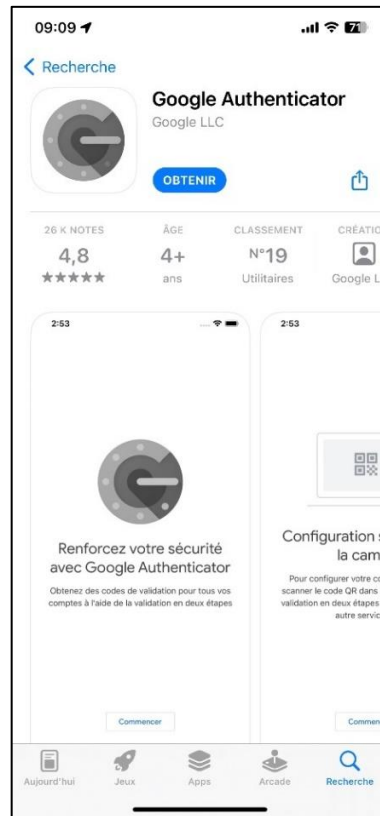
09:09

71

Recherche

Google Authenticator

Google LLC

OBTENIR

26 K NOTES
4,8
★★★★★

ÂGE
4+
ans

CLASSEMENT
N°19
Utilitaires

CRÉATIO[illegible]
Google L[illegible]

2:53

Renforcez votre sécurité avec Google Authenticator

Obtenez des codes de validation pour tous vos comptes à l'aide de la validation en deux étapes

Commencer

2:53

Configuration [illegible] la cam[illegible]

Pour configurer votre c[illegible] scanner le code QR dans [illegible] validation en deux étapes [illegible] autre servic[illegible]

Commen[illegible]

Aujourd'hui

Jeux

Apps

Arcade

Recherche